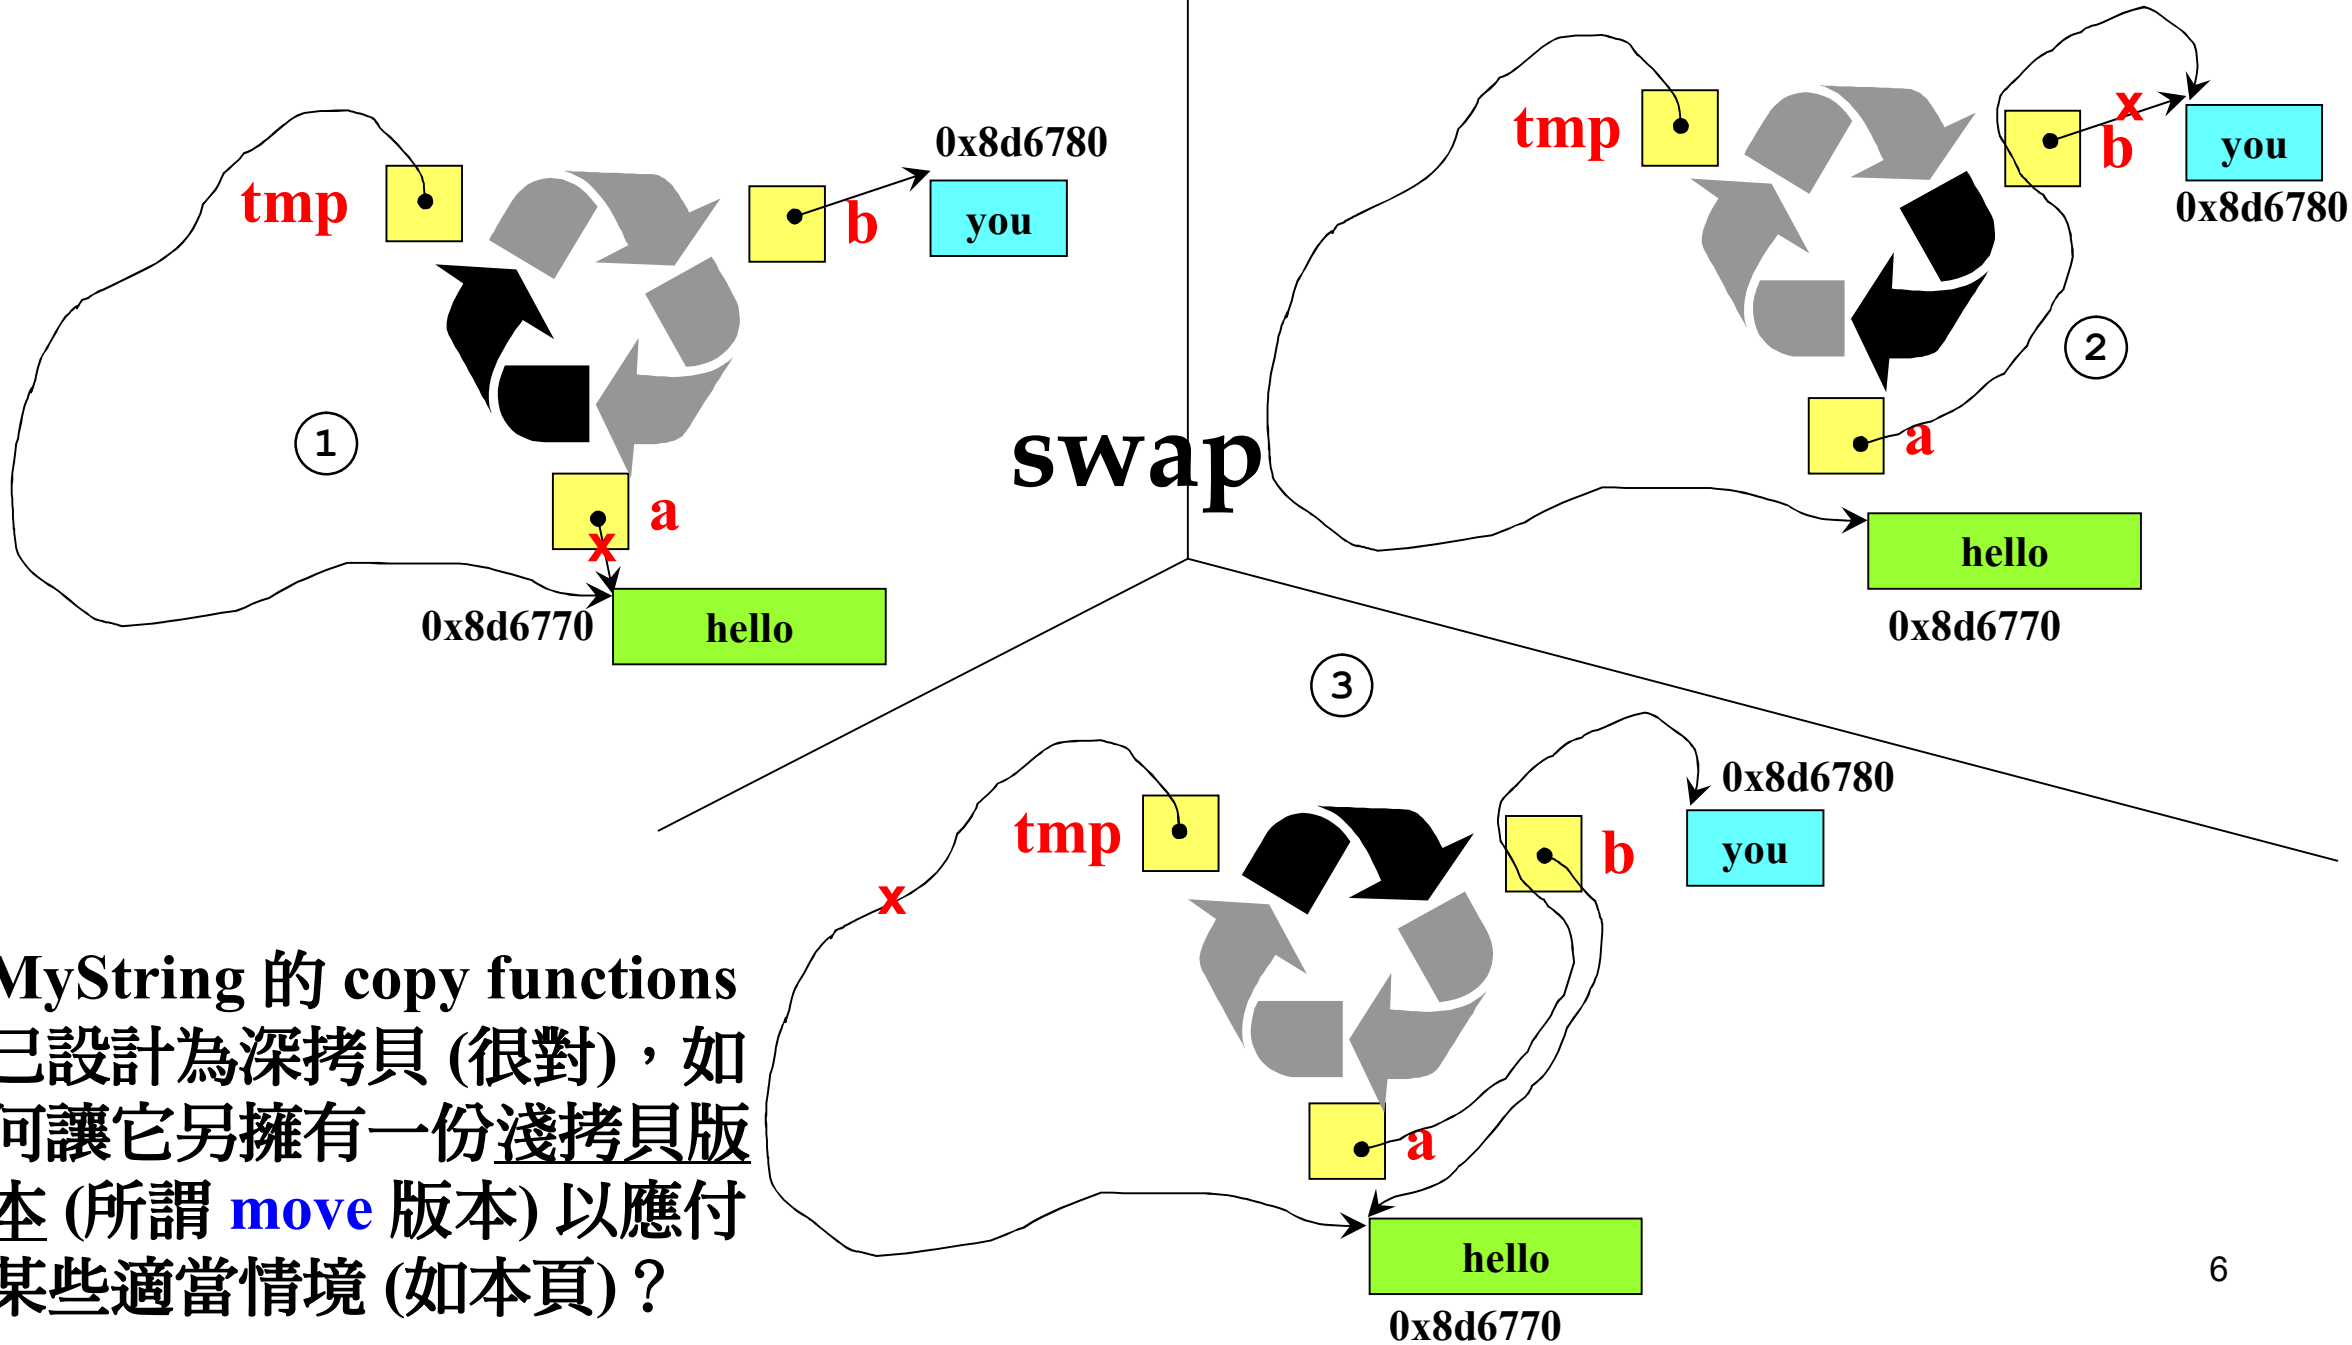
0x8d6780

tmp

b

you

1

a

x

0x8d6770

hello

swap

tmp

x

b

you

0x8d6780

2

a

hello

0x8d6770

3

0x8d6780

tmp

b

you

x

a

hello

0x8d6770

MyString 的 copy functions 已設計為深拷貝 (很對)，如何讓它另擁有一份淺拷貝版本 (所謂 move 版本) 以應付某些適當情境 (如本頁)？

6